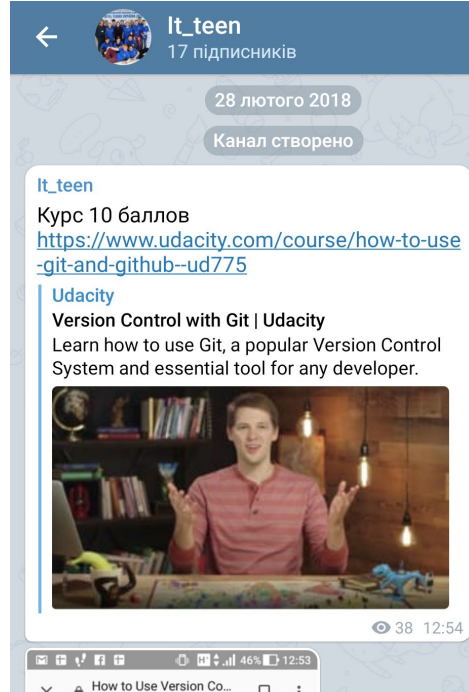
It_teen
17 підписників

28 лютого 2018

Канал створено

It_teen
Курс 10 баллов
https://www.udacity.com/course/how-to-use-git-and-github--ud775

Udacity
Version Control with Git | Udacity
Learn how to use Git, a popular Version Control System and essential tool for any developer.

38 12:54

46% 12:53
How to Use Version Co...